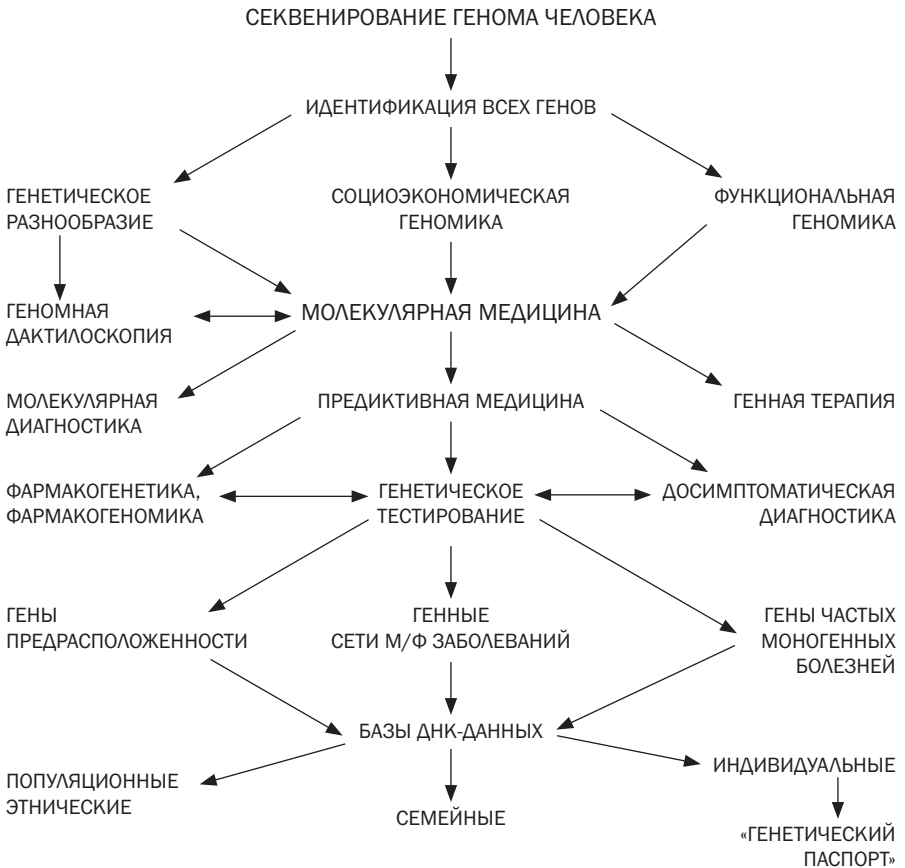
СЕКВЕНИРОВАНИЕ ГЕНОМА ЧЕЛОВЕКА

ИДЕНТИФИКАЦИЯ ВСЕХ ГЕНОВ

ГЕНЕТИЧЕСКОЕ РАЗНООБРАЗИЕ

СОЦИОЭКОНОМИЧЕСКАЯ ГЕНОМИКА

ФУНКЦИОНАЛЬНАЯ ГЕНОМИКА

ГЕНОМНАЯ ДАКТИЛОСКОПИЯ

МОЛЕКУЛЯРНАЯ МЕДИЦИНА

МОЛЕКУЛЯРНАЯ ДИАГНОСТИКА

ПРЕДИКТИВНАЯ МЕДИЦИНА

ГЕННАЯ ТЕРАПИЯ

ФАРМАКОГЕНЕТИКА, ФАРМАКОГЕНОМИКА

ГЕНЕТИЧЕСКОЕ ТЕСТИРОВАНИЕ

ДОСИМПТОМАТИЧЕСКАЯ ДИАГНОСТИКА

ГЕНЫ ПРЕДРАСПОЛОЖЕННОСТИ

ГЕННЫЕ СЕТИ М/Ф ЗАБОЛЕВАНИЙ

ГЕНЫ ЧАСТЫХ МОНОГЕННЫХ БОЛЕЗНЕЙ

БАЗЫ ДНК-ДАННЫХ

ПОПУЛЯЦИОННЫЕ ЭТНИЧЕСКИЕ

СЕМЕЙНЫЕ

ИНДИВИДУАЛЬНЫЕ

«ГЕНЕТИЧЕСКИЙ ПАСПОРТ»